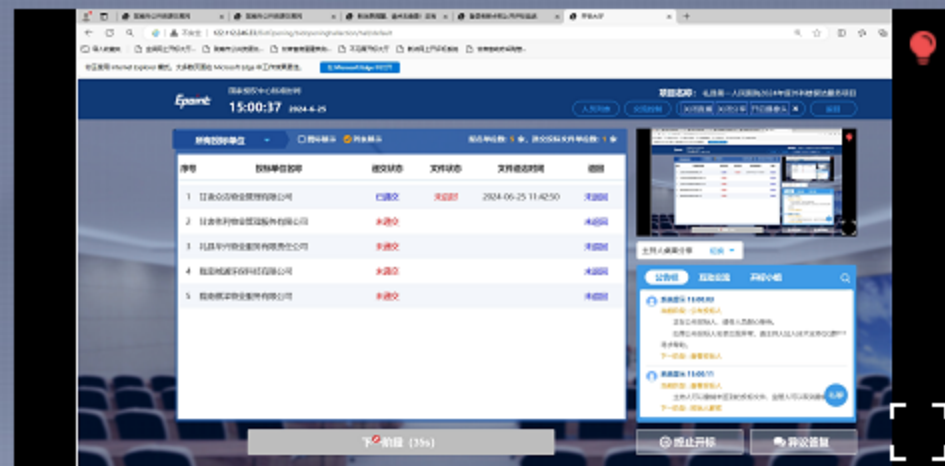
Epoint

15:00:37 2024-6-25

所有投标单位

| 序号 | 投标单位名称 | 递交状态 | 文件状态 | 文件递交时间 | 退回 |
|---|---|---|---|---|---|
| 1 | 甘肃众信物业管理有限公司 | 已递交 | 未解密 | 2024-06-25 11:42:50 | 未退回 |
| 2 | 甘肃孝利物业管理服务有限公司 | 未递交 | | | 未退回 |
| 3 | 礼县华兴物业服务有限责任公司 | 未递交 | | | 未退回 |
| 4 | 甘肃城誉环保科技有限公司 | 未递交 | | | 未退回 |
| 5 | 甘肃朗洁物业服务有限公司 | 未递交 | | | 未退回 |

下一阶段（35s）

公告板

终止开标

异议提疑